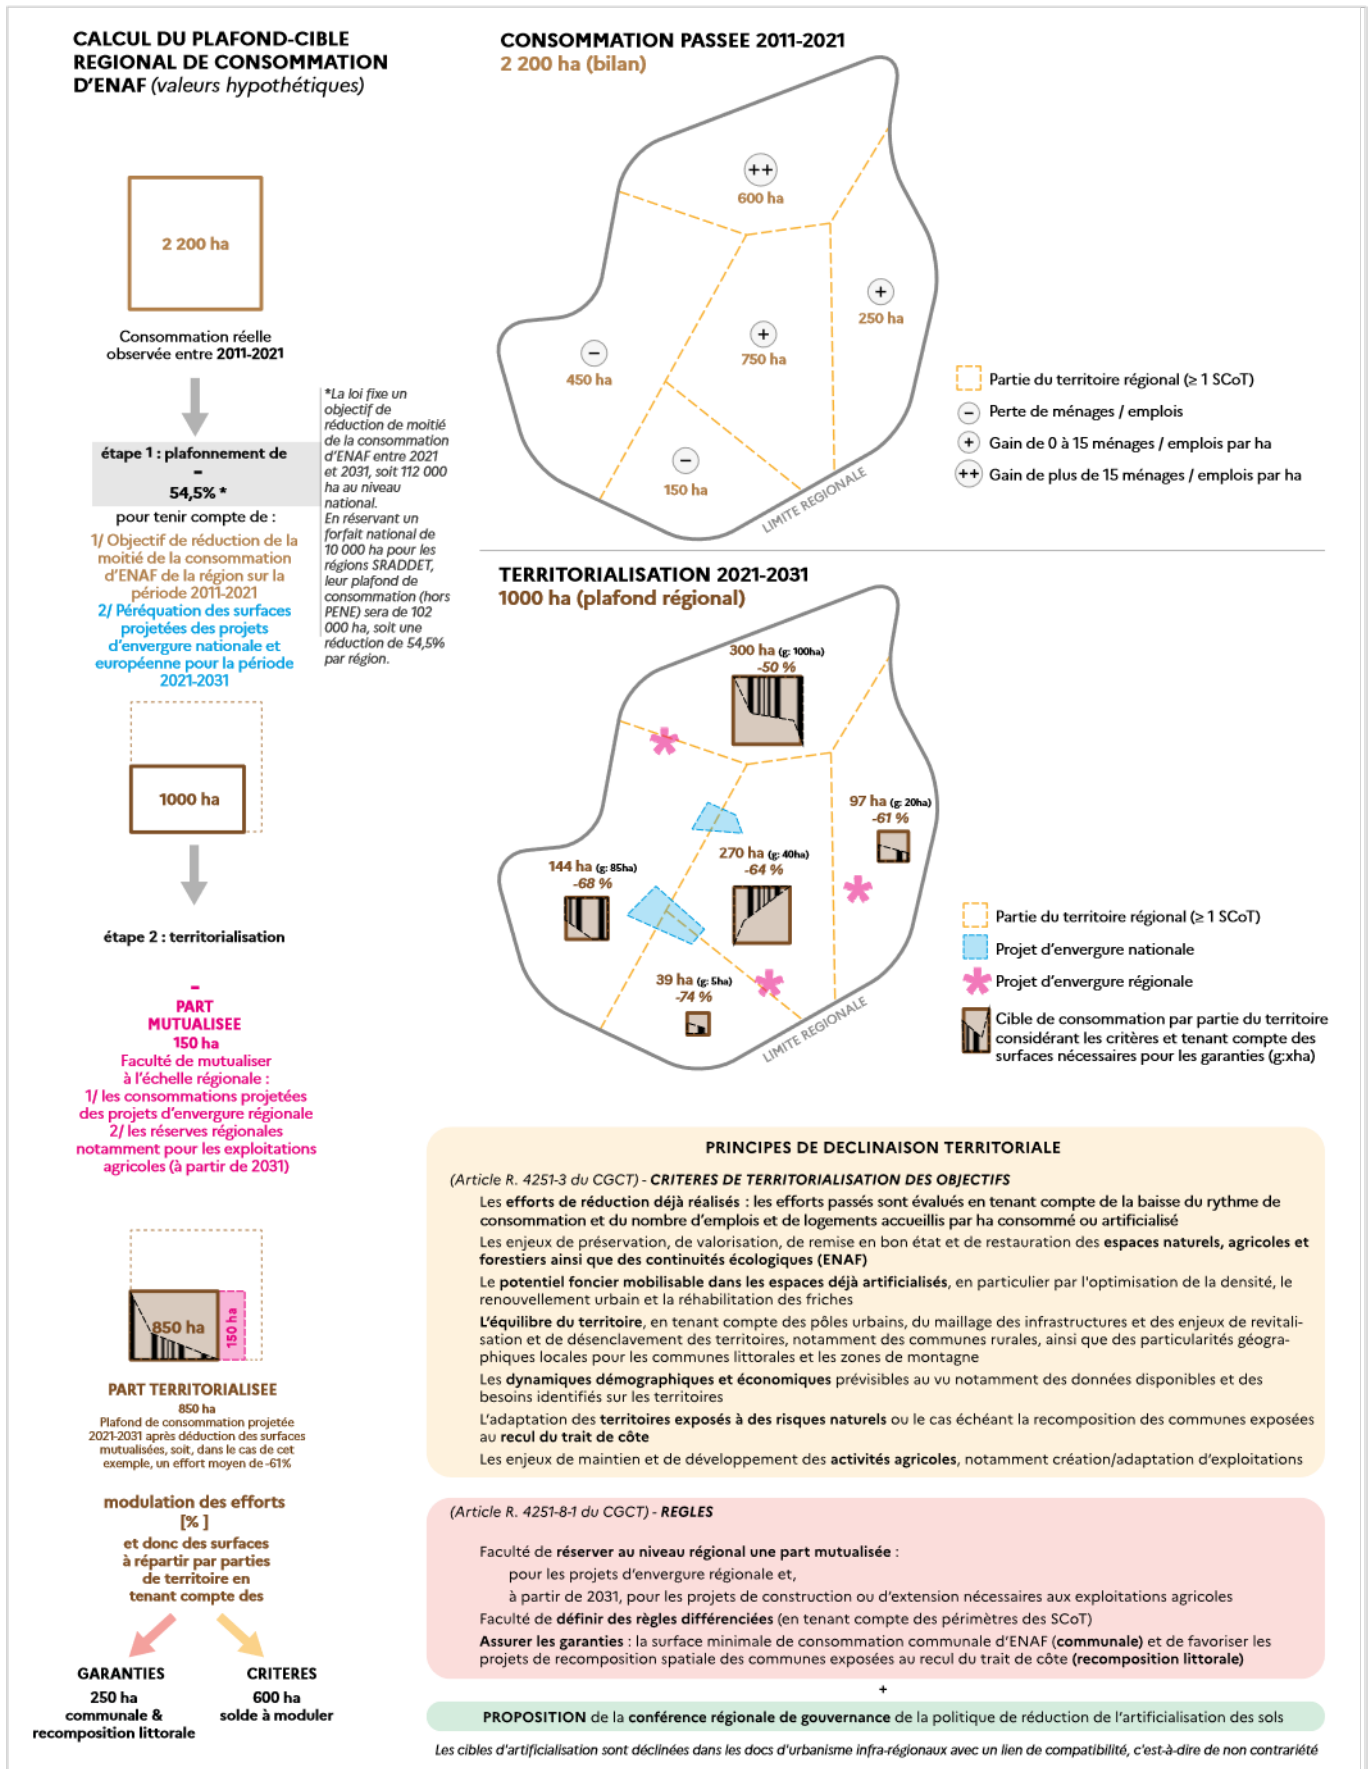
CALCUL DU PLAFOND-CIBLE REGIONAL DE CONSOMMATION D'ENAF (valeurs hypothétiques)

2 200 ha

Consommation réelle observée entre 2011-2021

étape 1 : plafonnement de
-
54,5% *

pour tenir compte de :
1/ Objectif de réduction de la moitié de la consommation d'ENAF de la région sur la période 2011-2021
2/ Péréquation des surfaces projetées des projets d'envergure nationale et européenne pour la période 2021-2031

*La loi fixe un objectif de réduction de moitié de la consommation d'ENAF entre 2021 et 2031, soit 112 000 ha au niveau national.
En réservant un forfait national de 10 000 ha pour les régions SRADDET, leur plafond de consommation (hors PENE) sera de 102 000 ha, soit une réduction de 54,5% par région.

1000 ha

étape 2 : territorialisation

-
PART MUTUALISEE
150 ha
Faculté de mutualiser à l'échelle régionale :
1/ les consommations projetées des projets d'envergure régionale
2/ les réserves régionales notamment pour les exploitations agricoles (à partir de 2031)

850 ha
150 ha

PART TERRITORIALISEE
850 ha
Plafond de consommation projetée 2021-2031 après déduction des surfaces mutualisées, soit, dans le cas de cet exemple, un effort moyen de -61%

modulation des efforts
[% ]
et donc des surfaces à répartir par parties de territoire en tenant compte des

GARANTIES
250 ha
communale & recomposition littorale

CRITERES
600 ha
solde à moduler

CONSOMMATION PASSEE 2011-2021
2 200 ha (bilan)

++ 600 ha
+ 250 ha
+ 750 ha
− 450 ha
− 150 ha
LIMITE REGIONALE

Partie du territoire régional (≥ 1 SCoT)
− Perte de ménages / emplois
+ Gain de 0 à 15 ménages / emplois par ha
++ Gain de plus de 15 ménages / emplois par ha

TERRITORIALISATION 2021-2031
1000 ha (plafond régional)

300 ha (g: 100ha) -50 %
97 ha (g: 20ha) -61 %
144 ha (g: 85ha) -68 %
270 ha (g: 40ha) -64 %
39 ha (g: 5ha) -74 %
LIMITE REGIONALE

Partie du territoire régional (≥ 1 SCoT)
Projet d'envergure nationale
Projet d'envergure régionale
Cible de consommation par partie du territoire considérant les critères et tenant compte des surfaces nécessaires pour les garanties (g:xha)

PRINCIPES DE DECLINAISON TERRITORIALE

(Article R. 4251-3 du CGCT) - CRITERES DE TERRITORIALISATION DES OBJECTIFS
Les efforts de réduction déjà réalisés : les efforts passés sont évalués en tenant compte de la baisse du rythme de consommation et du nombre d'emplois et de logements accueillis par ha consommé ou artificialisé
Les enjeux de préservation, de valorisation, de remise en bon état et de restauration des espaces naturels, agricoles et forestiers ainsi que des continuités écologiques (ENAF)
Le potentiel foncier mobilisable dans les espaces déjà artificialisés, en particulier par l'optimisation de la densité, le renouvellement urbain et la réhabilitation des friches
L'équilibre du territoire, en tenant compte des pôles urbains, du maillage des infrastructures et des enjeux de revitalisation et de désenclavement des territoires, notamment des communes rurales, ainsi que des particularités géographiques locales pour les communes littorales et les zones de montagne
Les dynamiques démographiques et économiques prévisibles au vu notamment des données disponibles et des besoins identifiés sur les territoires
L'adaptation des territoires exposés à des risques naturels ou le cas échéant la recomposition des communes exposées au recul du trait de côte
Les enjeux de maintien et de développement des activités agricoles, notamment création/adaptation d'exploitations

(Article R. 4251-8-1 du CGCT) - REGLES
Faculté de réserver au niveau régional une part mutualisée :
pour les projets d'envergure régionale et,
à partir de 2031, pour les projets de construction ou d'extension nécessaires aux exploitations agricoles
Faculté de définir des règles différenciées (en tenant compte des périmètres des SCoT)
Assurer les garanties : la surface minimale de consommation communale d'ENAF (communale) et de favoriser les projets de recomposition spatiale des communes exposées au recul du trait de côte (recomposition littorale)

+

PROPOSITION de la conférence régionale de gouvernance de la politique de réduction de l'artificialisation des sols

Les cibles d'artificialisation sont déclinées dans les docs d'urbanisme infra-régionaux avec un lien de compatibilité, c'est-à-dire de non contrariété